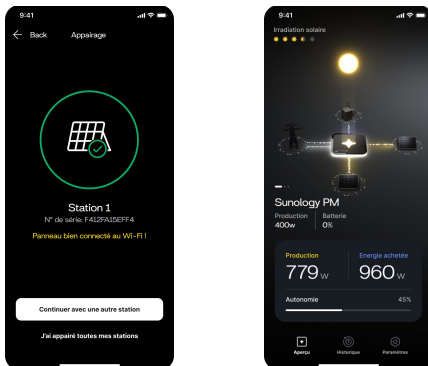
9:41

Back Appairage

Station 1
N° de série: F412FA15EFF4
Panneau bien connecté au Wi-Fi !

Continuer avec une autre station

J'ai appairé toutes mes stations

9:41

Irradiation solaire

Sunology PM
Production 400w
Batterie 0%

Production 779 w
Energie achetée 960 w

Autonomie 45%

Aperçu Historique Paramètres